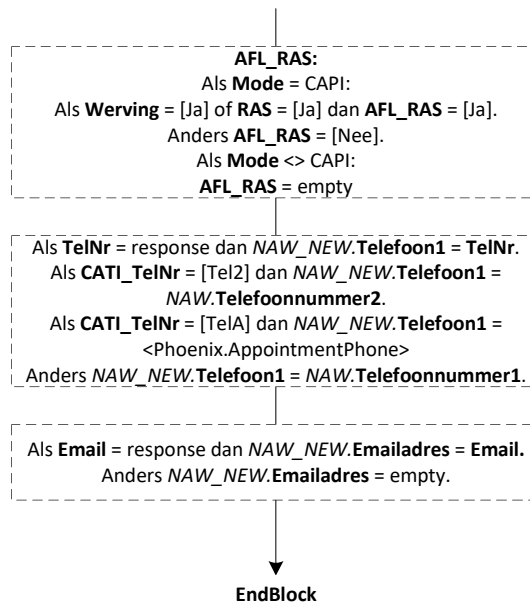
AFL_RAS:
Als Mode = CAPI:
Als Werving = [Ja] of RAS = [Ja] dan AFL_RAS = [Ja].
Anders AFL_RAS = [Nee].
Als Mode <> CAPI:
AFL_RAS = empty

Als TelNr = response dan NAW_NEW.Telefoon1 = TelNr.
Als CATI_TelNr = [Tel2] dan NAW_NEW.Telefoon1 = NAW.Telefoonnummer2.
Als CATI_TelNr = [TelA] dan NAW_NEW.Telefoon1 = <Phoenix.AppointmentPhone>
Anders NAW_NEW.Telefoon1 = NAW.Telefoonnummer1.

Als Email = response dan NAW_NEW.Emailadres = Email.
Anders NAW_NEW.Emailadres = empty.

EndBlock